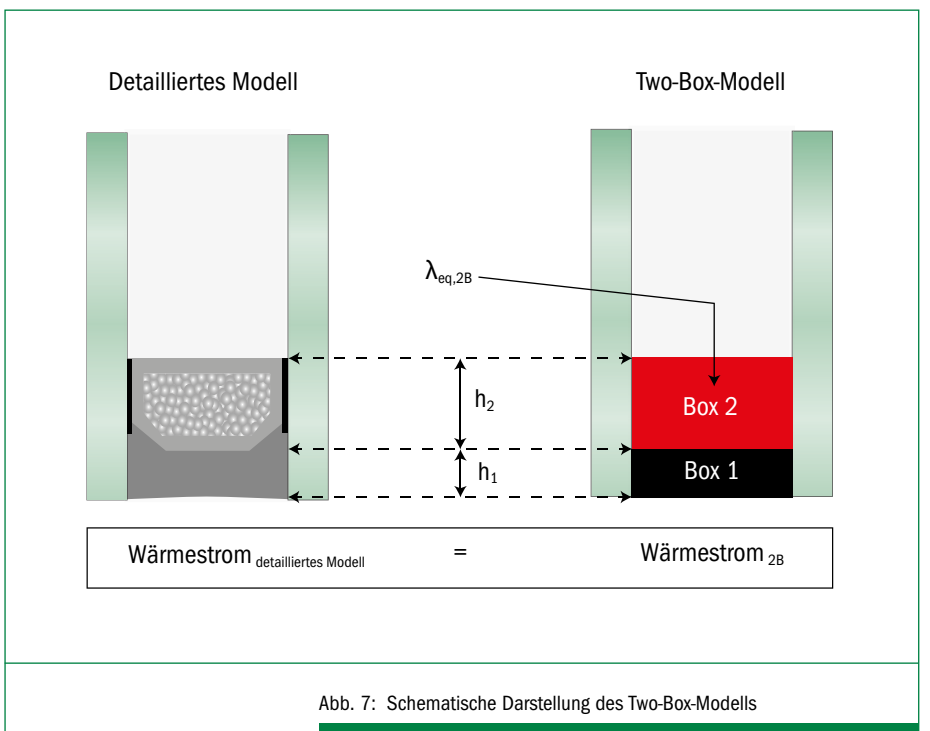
Detailliertes Modell

Two-Box-Modell

$\lambda_{eq,2B}$

$h_2$

$h_1$

Box 2

Box 1

Wärmestrom $_{\text{detailliertes Modell}}$ = Wärmestrom $_{2B}$

Abb. 7: Schematische Darstellung des Two-Box-Modells